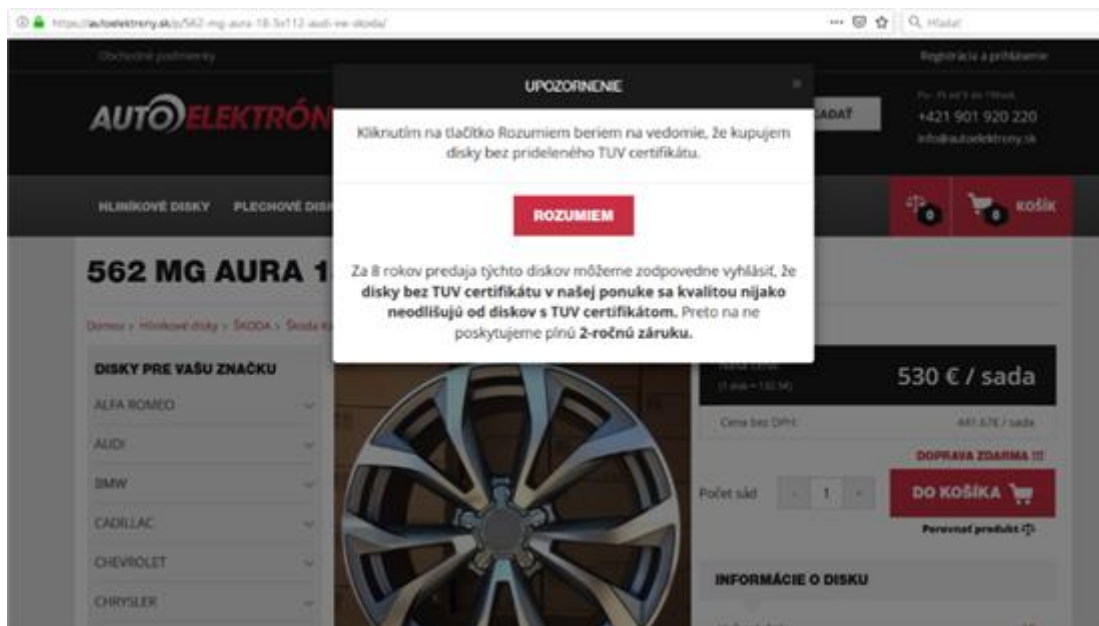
https://autoelektrony.sk/p/562-mg-aura-18-5x112-audi-vw-skoda/

Hľadať

Obchodné podmienky

Registrácia a prihlásenie

AUTOELEKTRÓN

HĽADAŤ

Po - Pi od 9 do 17hod.
+421 901 920 220
info@autoelektrony.sk

HLINÍKOVÉ DISKY PLECHOVÉ DISK

0 0 KOŠÍK

562 MG AURA 1

Domov > Hliníkové disky > ŠKODA > Škoda

DISKY PRE VAŠU ZNAČKU

ALFA ROMEO
AUDI
BMW
CADILLAC
CHEVROLET
CHRYSLER

UPOZORNENIE

Kliknutím na tlačítko Rozumiem beriem na vedomie, že kupujem disky bez prideleného TUV certifikátu.

ROZUMIEM

Za 8 rokov predaja týchto diskov môžeme zodpovedne vyhlásiť, že **disky bez TUV certifikátu v našej ponuke sa kvalitou nijako neodlišujú od diskov s TUV certifikátom.** Preto na ne poskytujeme plnú **2-ročnú záruku.**

530 € / sada

Cena bez DPH: 441.67€ / sada

DOPRAVA ZDARMA !!!

Počet sád - 1 +

DO KOŠÍKA

Porovnať produkt

INFORMÁCIE O DISKU